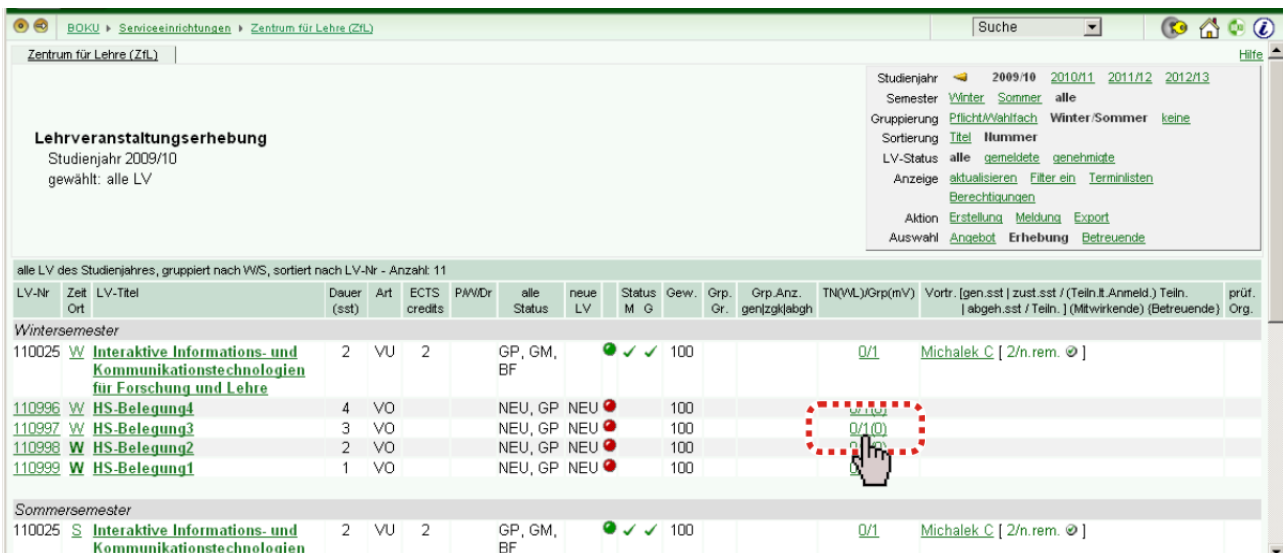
BOKU ▸ Serviceeinrichtungen ▸ Zentrum für Lehre (ZfL)

Suche

Zentrum für Lehre (ZfL)

Hilfe

Lehrveranstaltungserhebung
Studienjahr 2009/10
gewählt: alle LV

Studienjahr 2009/10 2010/11 2011/12 2012/13
Semester Winter Sommer alle
Gruppierung Pflicht/Wahlfach Winter/Sommer keine
Sortierung Titel Nummer
LV-Status alle gemeldete genehmigte
Anzeige aktualisieren Filter ein Terminlisten Berechtigungen
Aktion Erstellung Meldung Export
Auswahl Angebot Erhebung Betreuende

alle LV des Studienjahres, gruppiert nach W/S, sortiert nach LV-Nr - Anzahl: 11

| LV-Nr | Zeit Ort | LV-Titel | Dauer (sst) | Art | ECTS credits | P/W/Dr | alle Status | neue LV | Status M G | Gew. | Grp. Gr. | Grp.Anz. gen\|zgk\|abgh | TN(WL)/Grp(mV) | Vortr. [gen.sst \| zust.sst / (Teiln.lt.Anmeld.) Teiln. \| abgeh.sst / Teiln. ] (Mitwirkende) (Betreuende) | prüf. Org. |
|---|---|---|---|---|---|---|---|---|---|---|---|---|---|---|---|
| Wintersemester | | | | | | | | | | | | | | | |
| 110025 | W | Interaktive Informations- und Kommunikationstechnologien für Forschung und Lehre | 2 | VU | 2 | | GP, GM, BF | | ✓ ✓ | 100 | | | 0/1 | Michalek C [ 2/n.rem. ] | |
| 110996 | W | HS-Belegung4 | 4 | VO | | | NEU, GP | NEU | | 100 | | | 0/1(0) | | |
| 110997 | W | HS-Belegung3 | 3 | VO | | | NEU, GP | NEU | | 100 | | | 0/1(0) | | |
| 110998 | W | HS-Belegung2 | 2 | VO | | | NEU, GP | NEU | | 100 | | | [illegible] | | |
| 110999 | W | HS-Belegung1 | 1 | VO | | | NEU, GP | NEU | | 100 | | | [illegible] | | |
| Sommersemester | | | | | | | | | | | | | | | |
| 110025 | S | Interaktive Informations- und Kommunikationstechnologien | 2 | VU | 2 | | GP, GM, BF | | ✓ ✓ | 100 | | | 0/1 | Michalek C [ 2/n.rem. ] | |